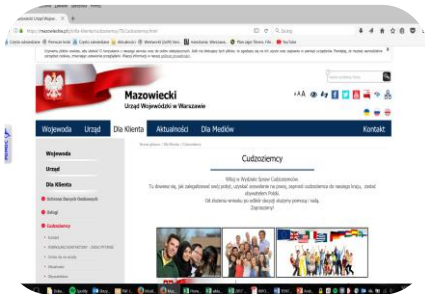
Mazowiecki Urząd Wojew... ×

https://www.mazowieckie.pl/pl/dla-klienta/cudzoziemcy/78,Cudzoziemcy.html

Mazowiecki
Urząd Wojewódzki w Warszawie

Wojewoda Urząd Dla Klienta Aktualności Dla Mediów Kontakt

Wojewoda
Urząd
Dla Klienta

Cudzoziemcy

Witaj w Wydziale Spraw Cudzoziemców.
Tu dowiesz się, jak zalegalizować swój pobyt, uzyskać zezwolenie na pracę, zaprosić cudzoziemca do naszego kraju, zostać obywatelem Polski.
Od złożenia wniosku po odbiór decyzji służymy pomocą i radą.
Zapraszamy!